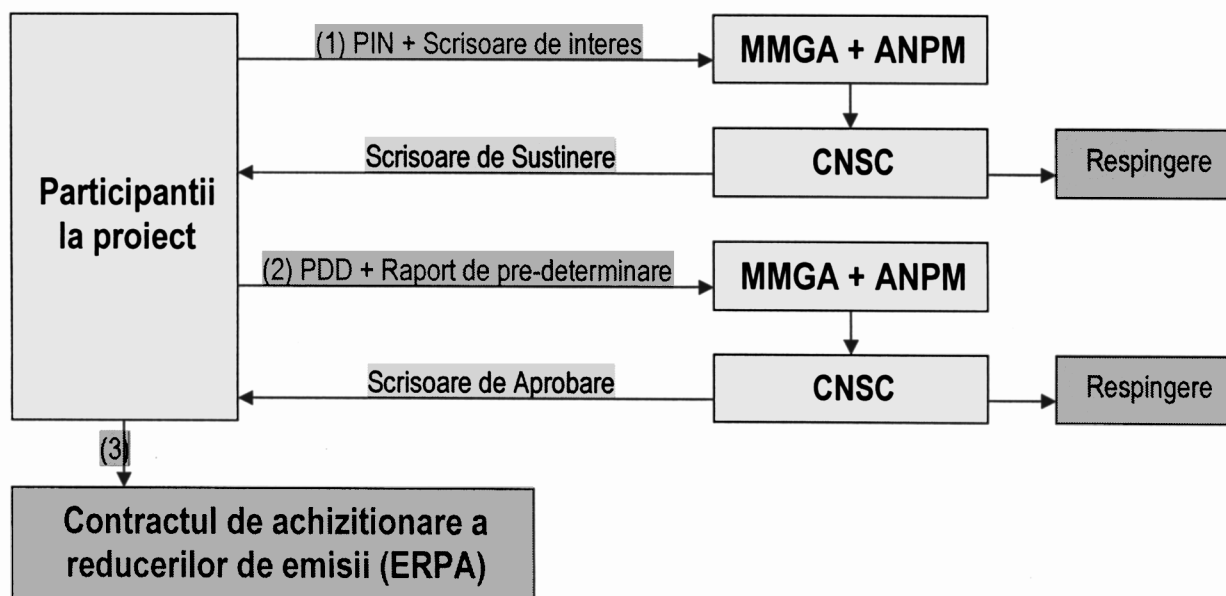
Participantii la proiect

(1) PIN + Scrisoare de interes

MMGA + ANPM

Scrisoare de Sustinere

CNSC

Respingere

(2) PDD + Raport de pre-determinare

MMGA + ANPM

Scrisoare de Aprobare

CNSC

Respingere

(3)

Contractul de achizitionare a reducerilor de emisii (ERPA)